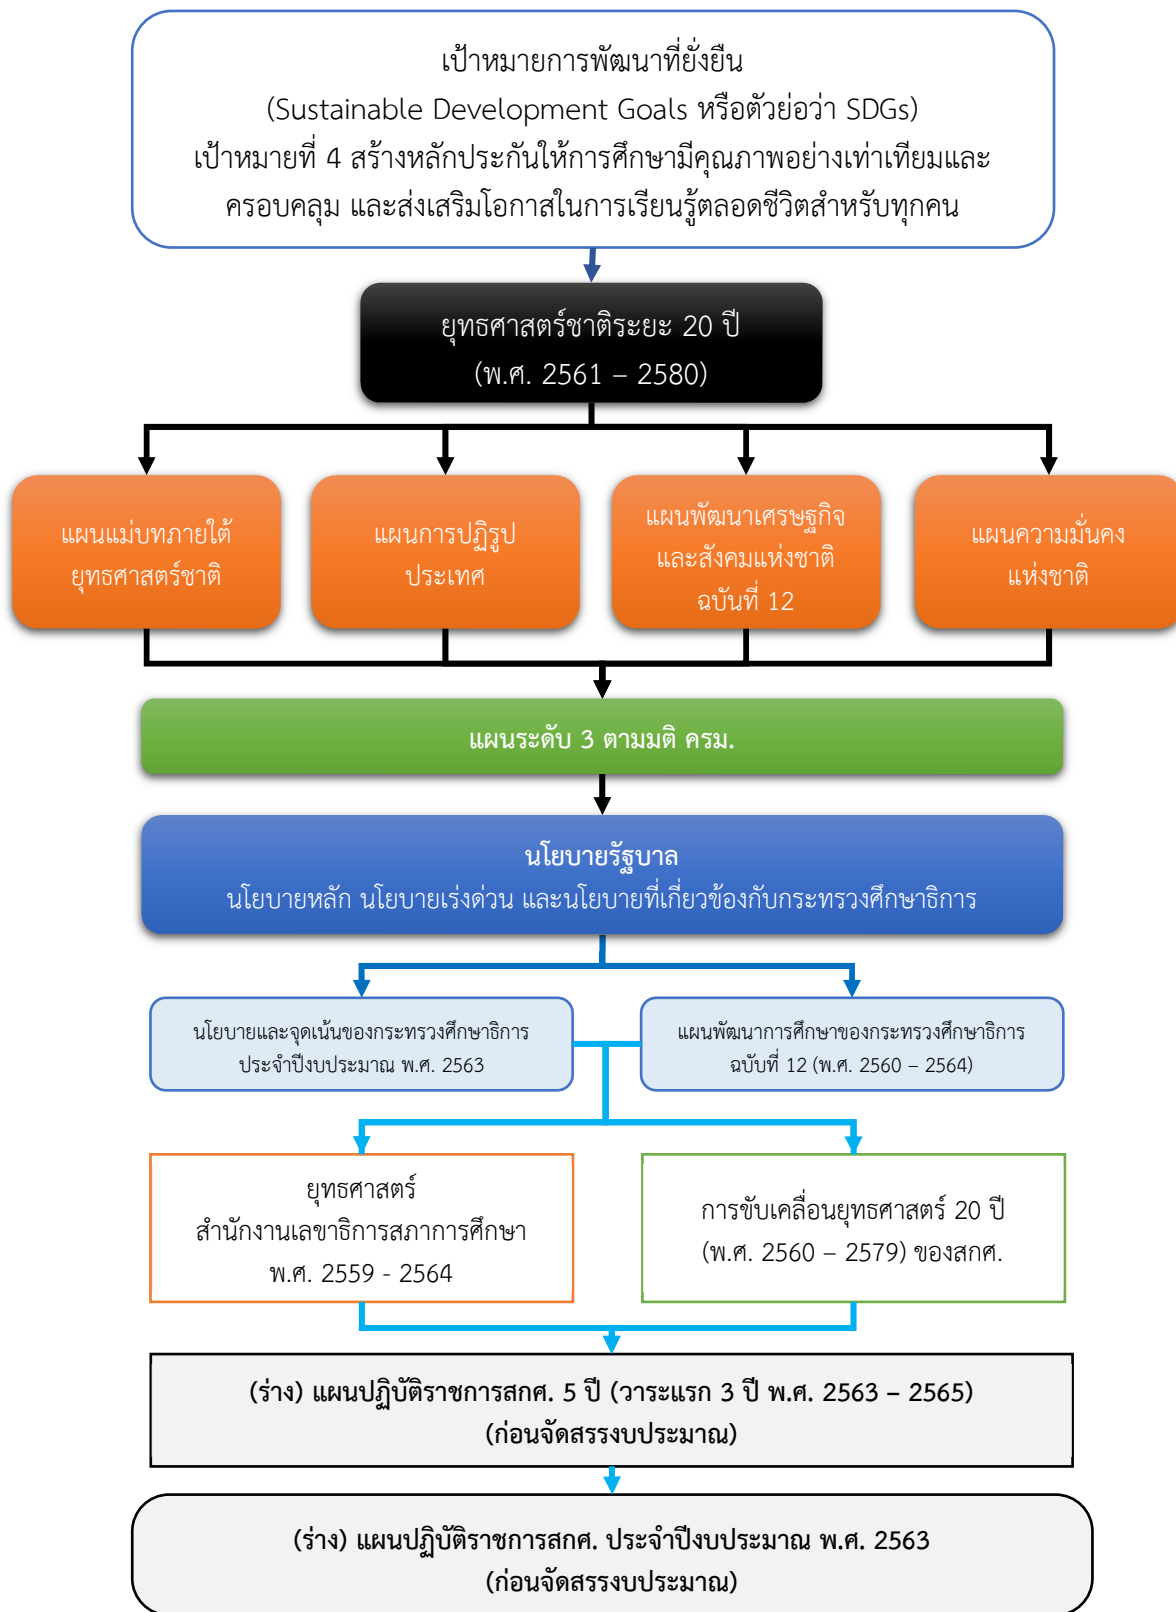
เป้าหมายการพัฒนาที่ยั่งยืน
(Sustainable Development Goals หรือตัวย่อว่า SDGs)
เป้าหมายที่ 4 สร้างหลักประกันให้การศึกษามีคุณภาพอย่างเท่าเทียมและครอบคลุม และส่งเสริมโอกาสในการเรียนรู้ตลอดชีวิตสำหรับทุกคน

ยุทธศาสตร์ชาติระยะ 20 ปี
(พ.ศ. 2561 – 2580)

แผนแม่บทภายใต้ยุทธศาสตร์ชาติ

แผนการปฏิรูปประเทศ

แผนพัฒนาเศรษฐกิจและสังคมแห่งชาติ ฉบับที่ 12

แผนความมั่นคงแห่งชาติ

แผนระดับ 3 ตามมติ ครม.

นโยบายรัฐบาล
นโยบายหลัก นโยบายเร่งด่วน และนโยบายที่เกี่ยวข้องกับกระทรวงศึกษาธิการ

นโยบายและจุดเน้นของกระทรวงศึกษาธิการ ประจำปีงบประมาณ พ.ศ. 2563

แผนพัฒนาการศึกษาของกระทรวงศึกษาธิการ ฉบับที่ 12 (พ.ศ. 2560 – 2564)

ยุทธศาสตร์
สำนักงานเลขาธิการสภาการศึกษา
พ.ศ. 2559 - 2564

การขับเคลื่อนยุทธศาสตร์ 20 ปี
(พ.ศ. 2560 – 2579) ของสกศ.

(ร่าง) แผนปฏิบัติราชการสกศ. 5 ปี (วาระแรก 3 ปี พ.ศ. 2563 – 2565)
(ก่อนจัดสรรงบประมาณ)

(ร่าง) แผนปฏิบัติราชการสกศ. ประจำปีงบประมาณ พ.ศ. 2563
(ก่อนจัดสรรงบประมาณ)